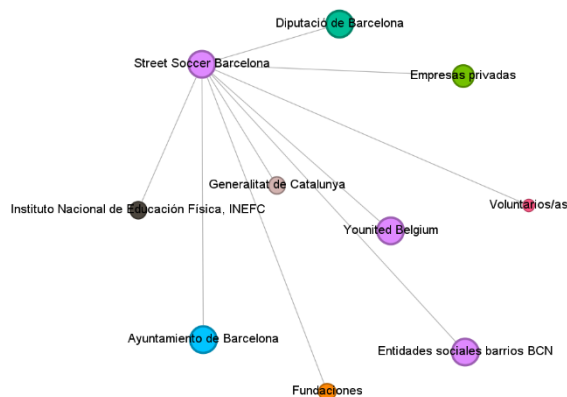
Diputació de Barcelona

Street Soccer Barcelona

Empresas privadas

Generalitat de Catalunya

Instituto Nacional de Educación Física, INEFC

Voluntarios/as

Younited Belgium

Ayuntamiento de Barcelona

Entidades sociales barrios BCN

Fundaciones